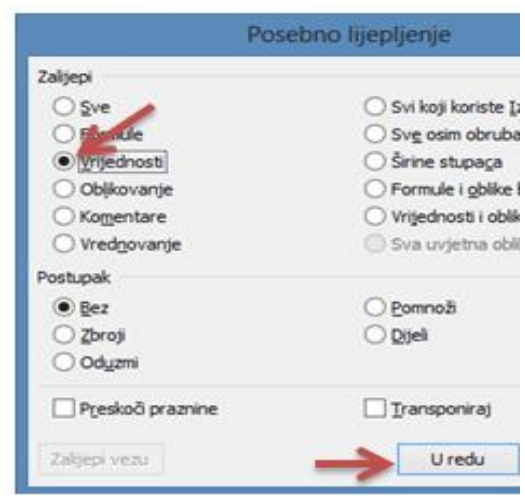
Posebno lijepljenje

Zalijepi

Sve
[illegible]mule
Vrijednosti
Oblikovanje
Komentare
Vrednovanje

Svi koji koriste Iz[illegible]
Sve osim obruba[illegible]
Širine stupaca
Formule i oblike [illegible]
Vrijednosti i oblik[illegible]
Sva uvjetna obli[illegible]

Postupak

Bez
Zbroji
Oduzmi

Pomnoži
Dijeli

Preskoči praznine

Transponiraj

Zalijepi vezu

U redu